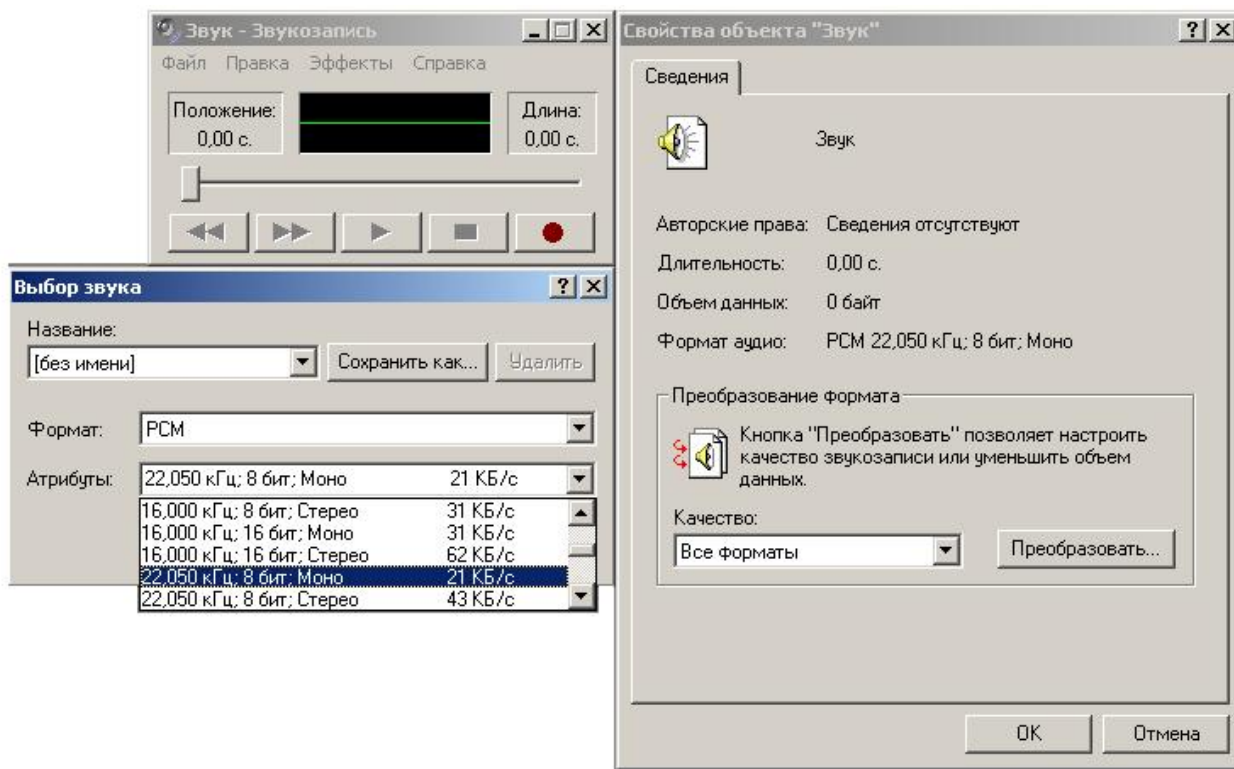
Звук - Звукозапись

Файл Правка Эффекты Справка

Положение:
0,00 с.

Длина:
0,00 с.

Выбор звука

Название:
[без имени]
Сохранить как...
Удалить

Формат: PCM

Атрибуты: 22,050 кГц; 8 бит; Моно 21 КБ/с

| | |
|---|---|
| 16,000 кГц; 8 бит; Стерео | 31 КБ/с |
| 16,000 кГц; 16 бит; Моно | 31 КБ/с |
| 16,000 кГц; 16 бит; Стерео | 62 КБ/с |
| 22,050 кГц; 8 бит; Моно | 21 КБ/с |
| 22,050 кГц; 8 бит; Стерео | 43 КБ/с |

Свойства объекта "Звук"

Сведения

Звук

Авторские права: Сведения отсутствуют

Длительность: 0,00 с.

Объем данных: 0 байт

Формат аудио: PCM 22,050 кГц; 8 бит; Моно

Преобразование формата

Кнопка "Преобразовать" позволяет настроить качество звукозаписи или уменьшить объем данных.

Качество:
Все форматы
Преобразовать...

OK
Отмена